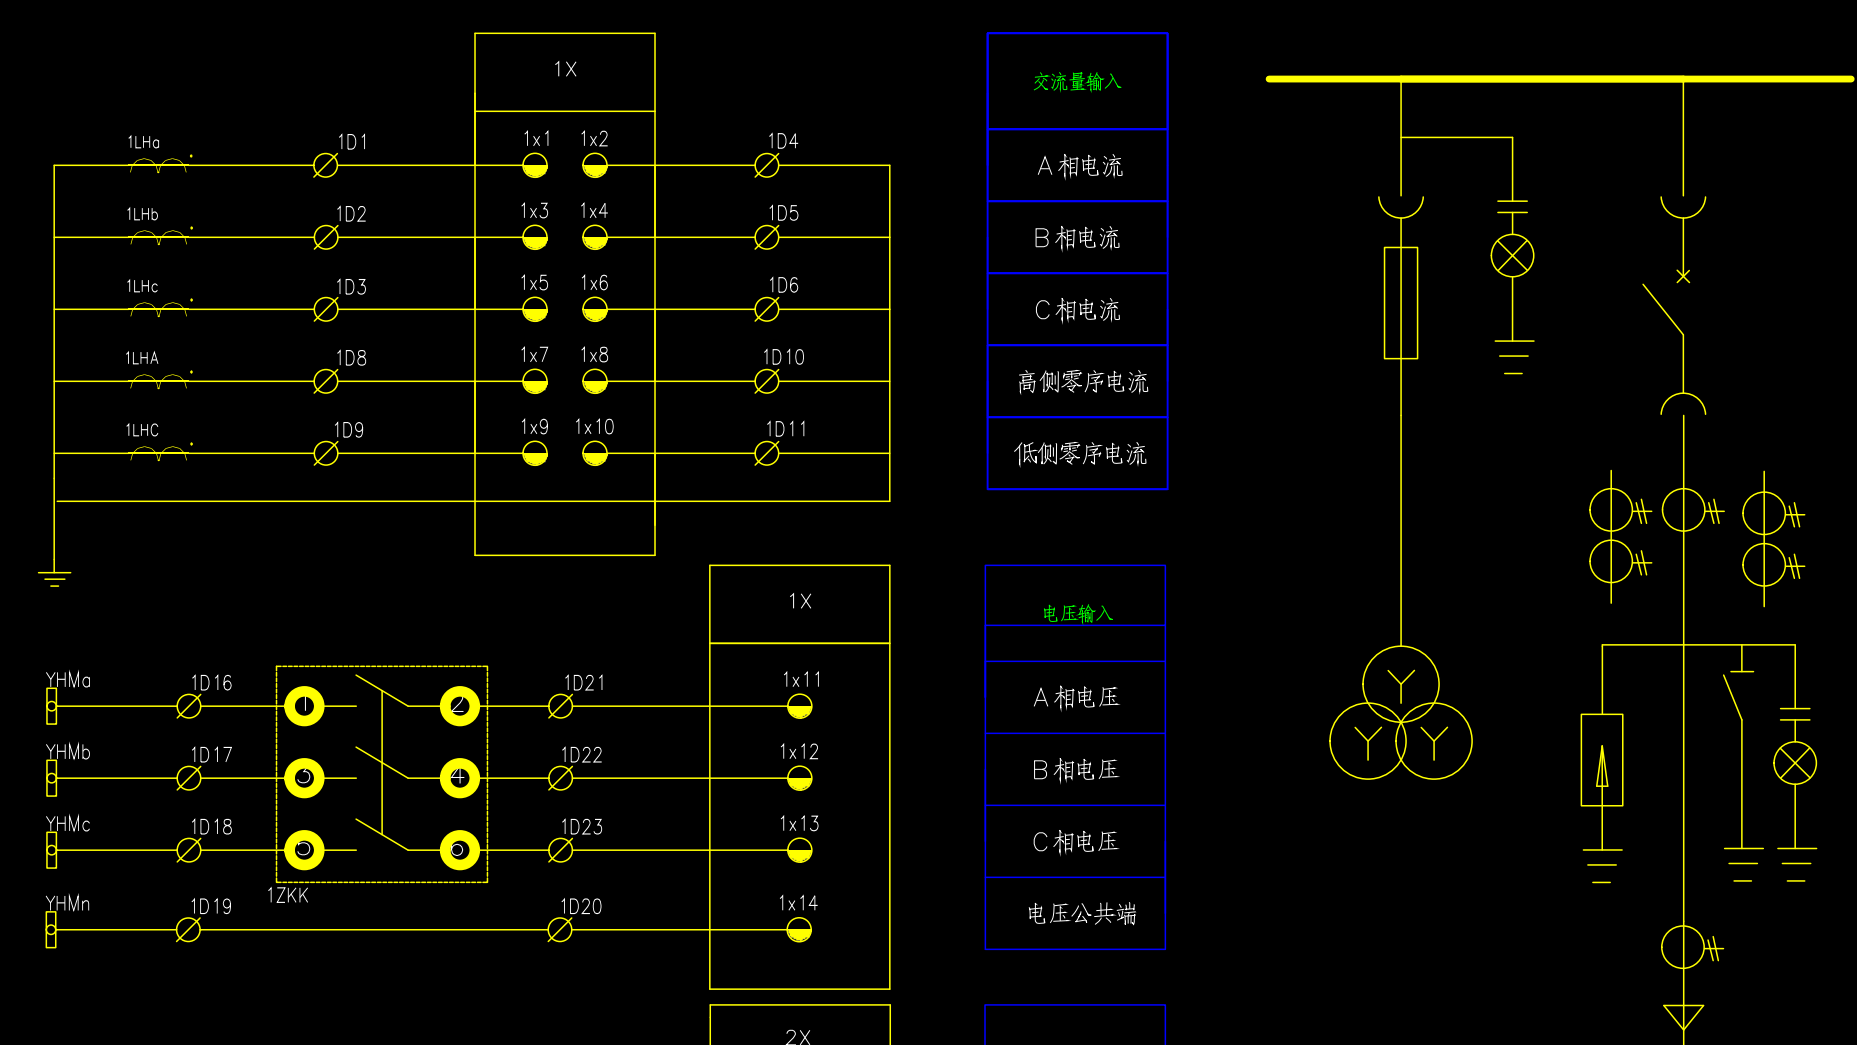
1X

1LHa 1D1 1x1 1x2 1D4
1LHb 1D2 1x3 1x4 1D5
1LHc 1D3 1x5 1x6 1D6
1LHA 1D8 1x7 1x8 1D10
1LHC 1D9 1x9 1x10 1D11

交流量输入
A 相电流
B 相电流
C 相电流
高侧零序电流
低侧零序电流

1X

YHMa 1D16 1D21 1x11
YHMb 1D17 1D22 1x12
YHMc 1D18 1D23 1x13
YHMn 1D19 1ZKK 1D20 1x14

电压输入
A 相电压
B 相电压
C 相电压
电压公共端

2X